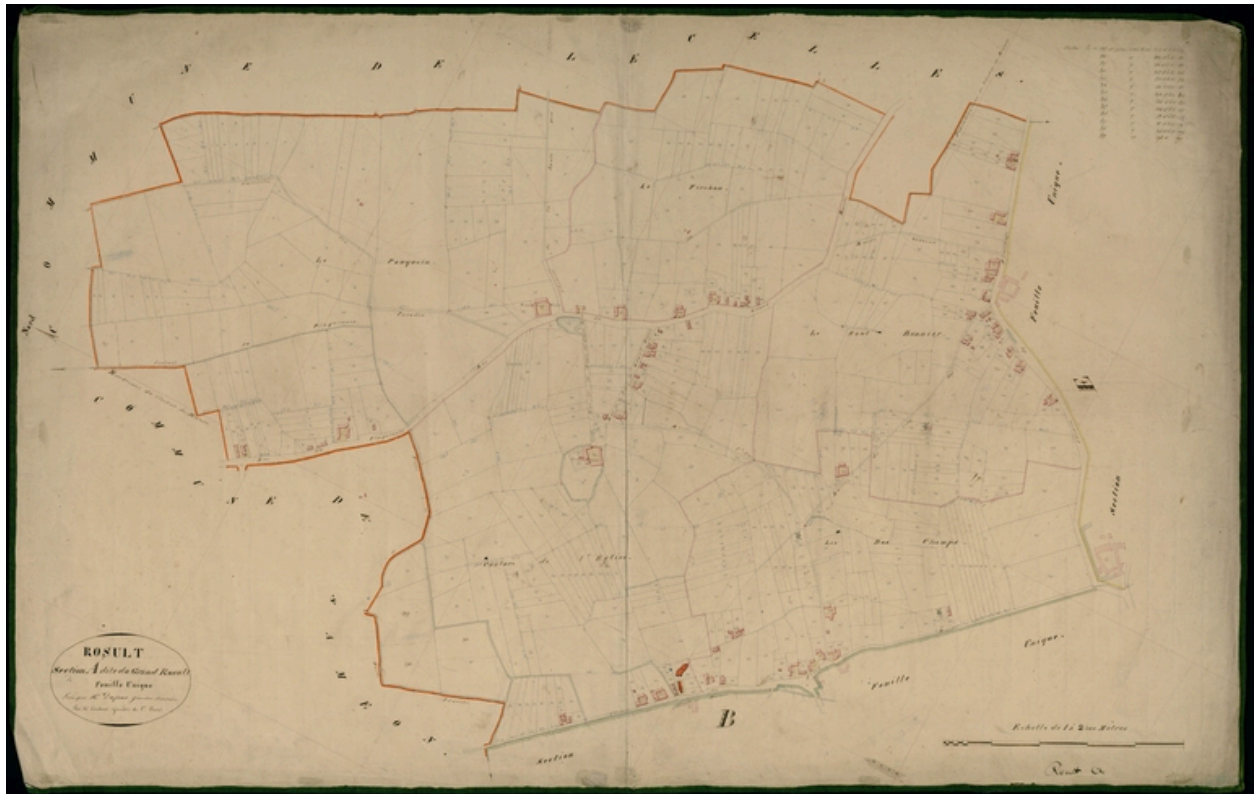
ROSULT
Section A dite du Grand Rosult
Feuille Unique
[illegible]

C O M M U N E D E L E C E L L E S .

C O M M U N E D E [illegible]

Nord

Le Pongeoir

Le Fresnoy

Le Haut Rosoir

Les Bas Champs

Pâture de l'Eglise

Feuille Unique

Section

D

Feuille

Unique.

Section

B

Echelle de 1 à 2500 Mètres

Rosult A